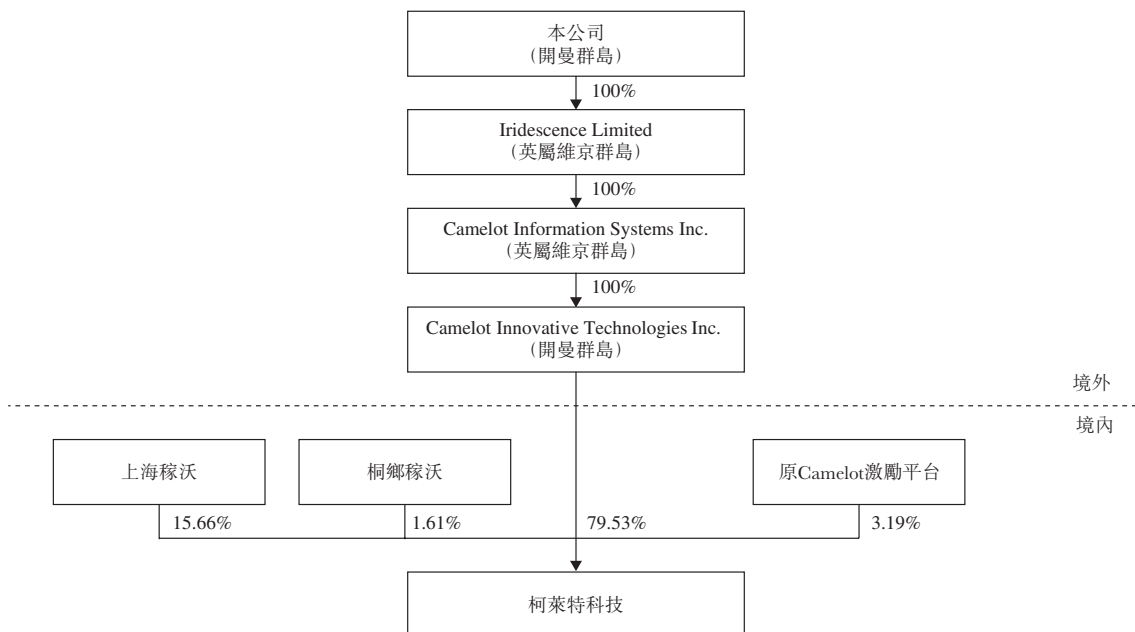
本公司
（開曼群島）

100%

Iridescence Limited
（英屬維京群島）

100%

Camelot Information Systems Inc.
（英屬維京群島）

100%

Camelot Innovative Technologies Inc.
（開曼群島）

境外

境內

上海稼沃

桐鄉稼沃

原Camelot激勵平台

15.66%

1.61%

79.53%

3.19%

柯萊特科技